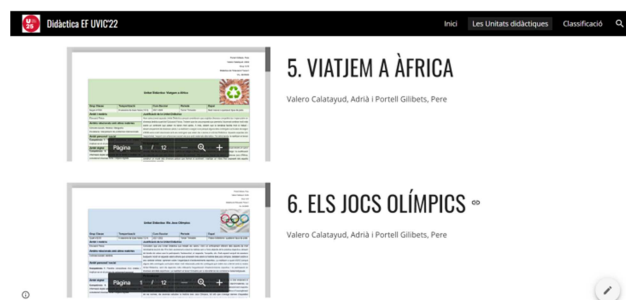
Didàctica EF UVIC'22

Inici
Les Unitats didàctiques
Classificació

Pàgina 1 / 12

5. VIATJEM A ÀFRICA

Valero Calatayud, Adrià i Portell Gilibets, Pere

Pàgina 1 / 12

6. ELS JOCS OLÍMPICS

Valero Calatayud, Adrià i Portell Gilibets, Pere